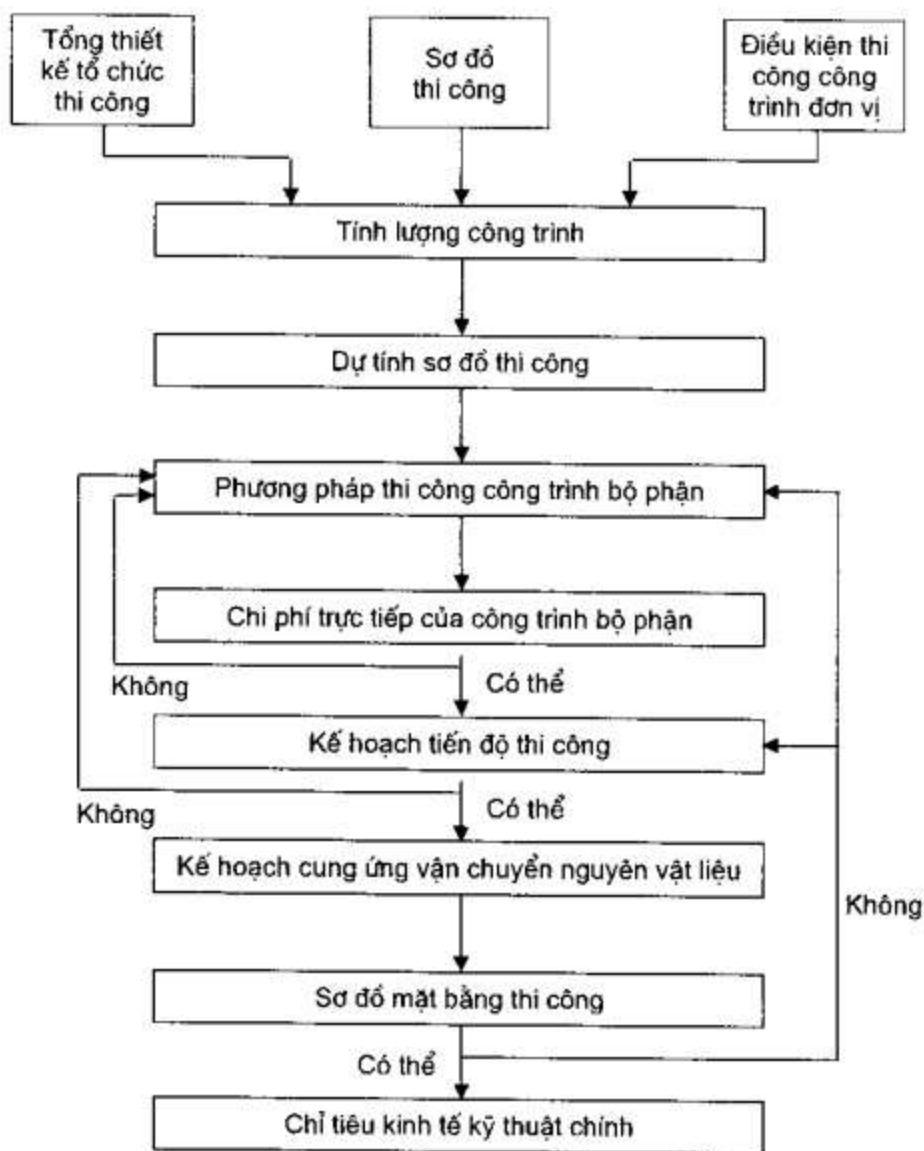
Tổng thiết kế tổ chức thi công

Sơ đồ thi công

Điều kiện thi công công trình đơn vị

Tính lượng công trình

Dự tính sơ đồ thi công

Phương pháp thi công công trình bộ phận

Chi phí trực tiếp của công trình bộ phận

Không

Có thể

Kế hoạch tiến độ thi công

Không

Có thể

Kế hoạch cung ứng vận chuyển nguyên vật liệu

Không

Sơ đồ mặt bằng thi công

Có thể

Chỉ tiêu kinh tế kỹ thuật chính